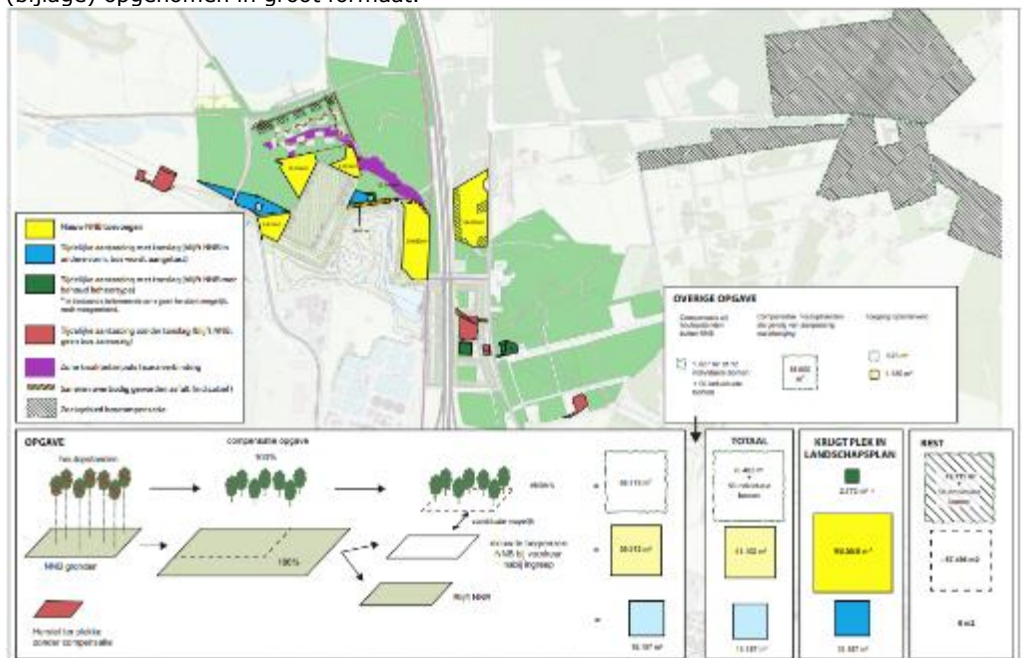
(bijlage) opgenomen in groot formaat.

Nieuw NNB toevoegen

Tijdelijke aantasting met herstel (NNN) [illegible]

Tijdelijke aantasting met herstel (NNN) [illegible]

Tijdelijke aantasting zonder herstel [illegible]

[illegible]

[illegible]

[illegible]

OVERIGE OPGAVE

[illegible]

OPGAVE

compensatie opgave

100%

NNB gronden

100%

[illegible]

TOTAAL

KRIGT PLEK IN LANDSCHAPSPLAN

RES1

0 m2